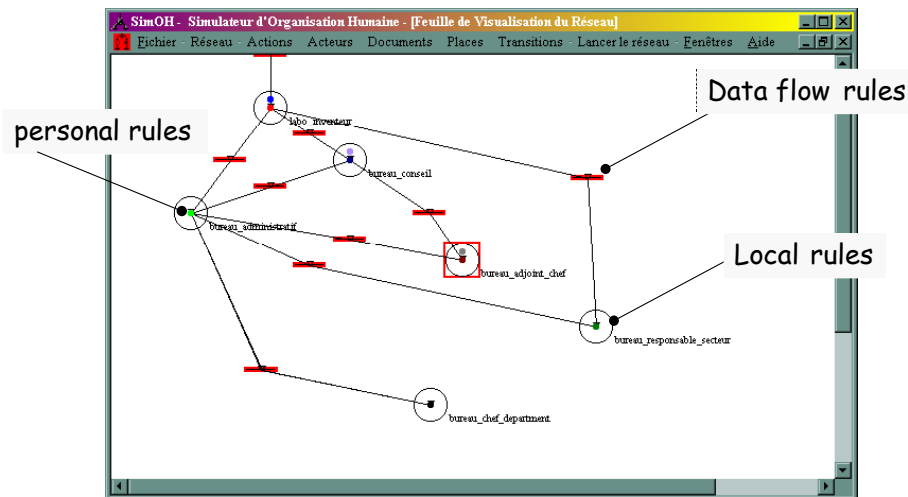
SimOH - Simulateur d'Organisation Humaine - [Feuille de Visualisation du Réseau]

Fichier Réseau Actions Acteurs Documents Places Transitions Lancer le réseau Fenêtres Aide

Data flow rules

personal rules

Local rules

labo_inventeur

bureau_conseil

bureau_administratif

bureau_adjoint_chef

bureau_responsable_secteur

bureau_chef_department